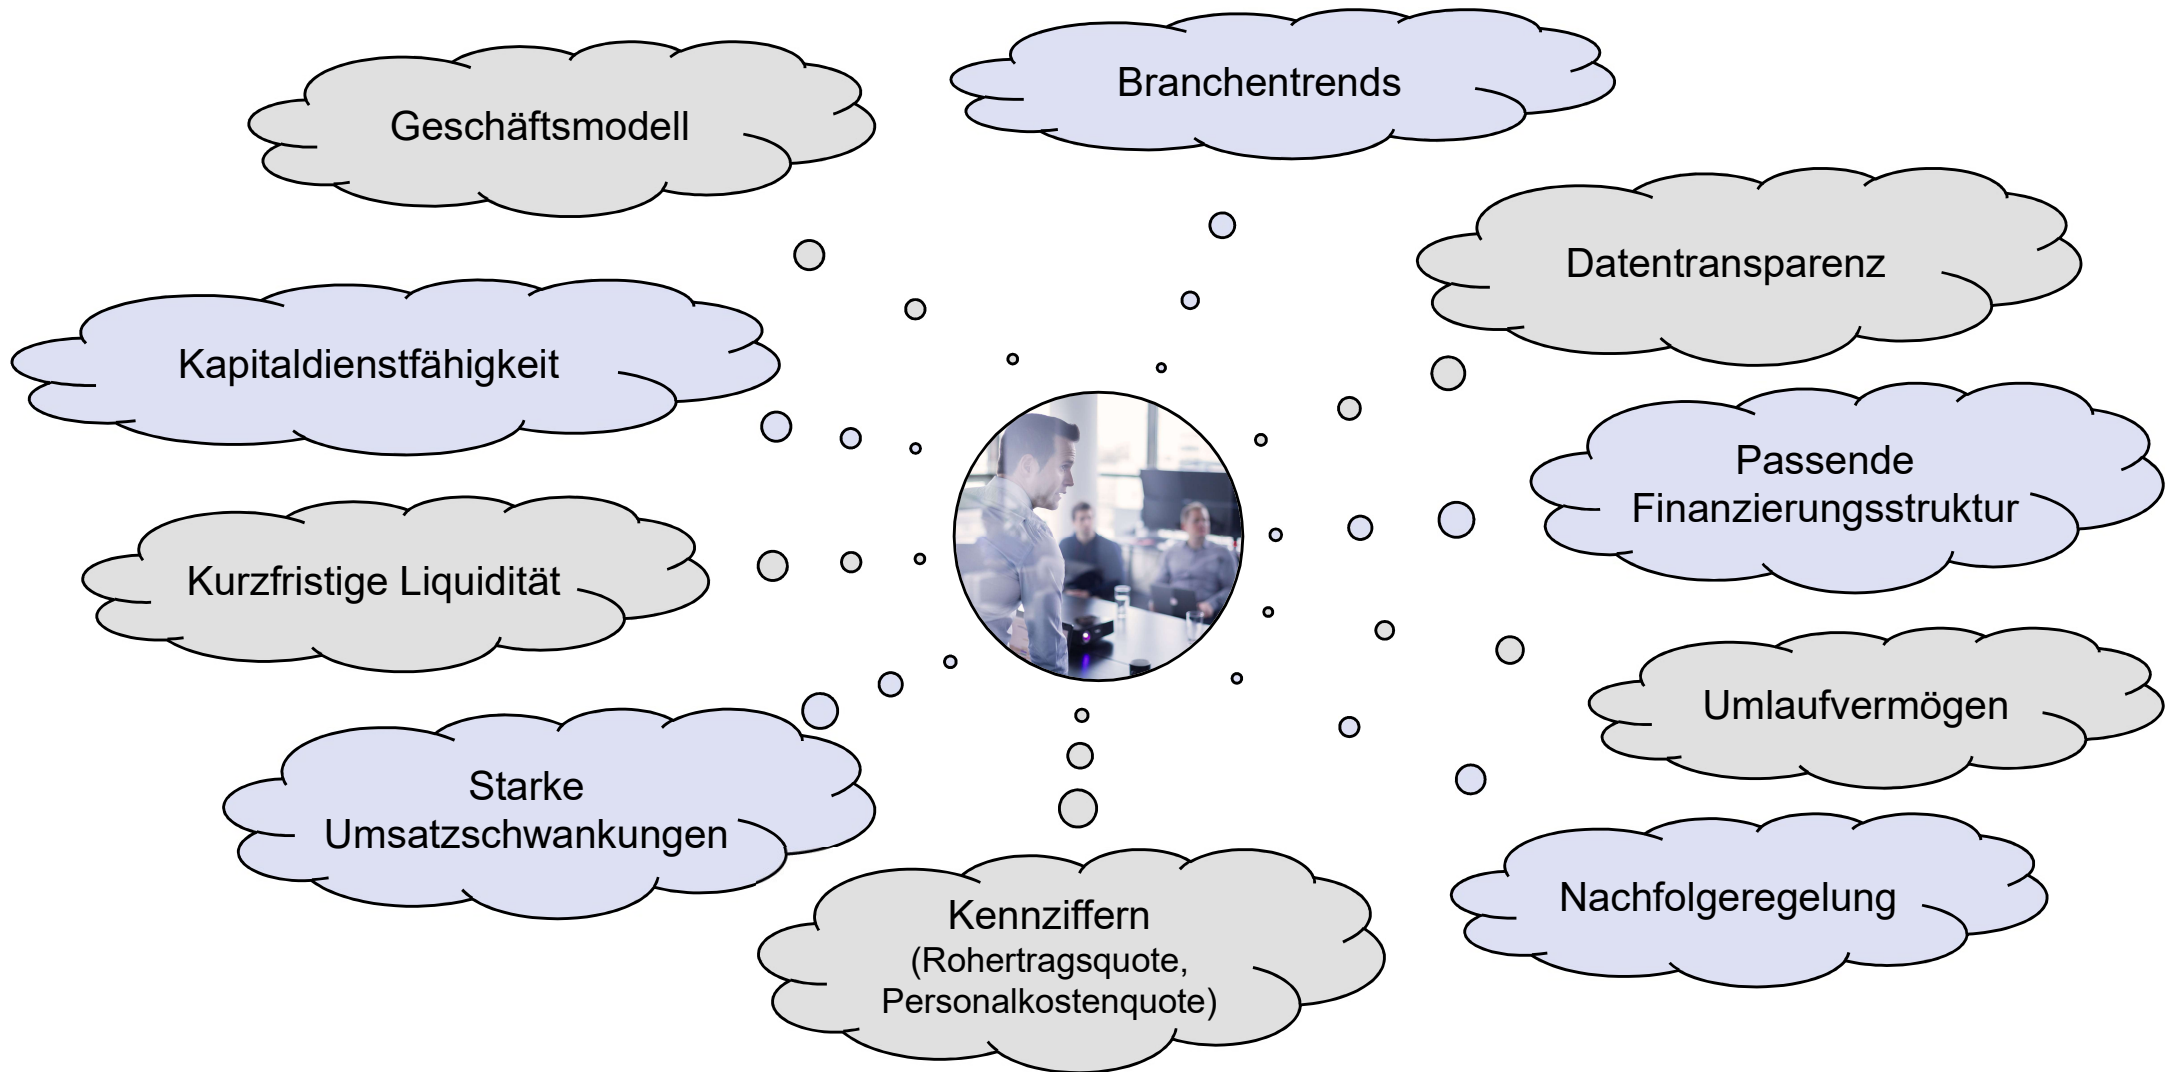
Branchentrends

Geschäftsmodell

Datentransparenz

Kapitaldienstfähigkeit

Passende Finanzierungsstruktur

Kurzfristige Liquidität

Umlaufvermögen

Starke Umsatzschwankungen

Nachfolgeregelung

Kennziffern (Rohertragsquote, Personalkostenquote)